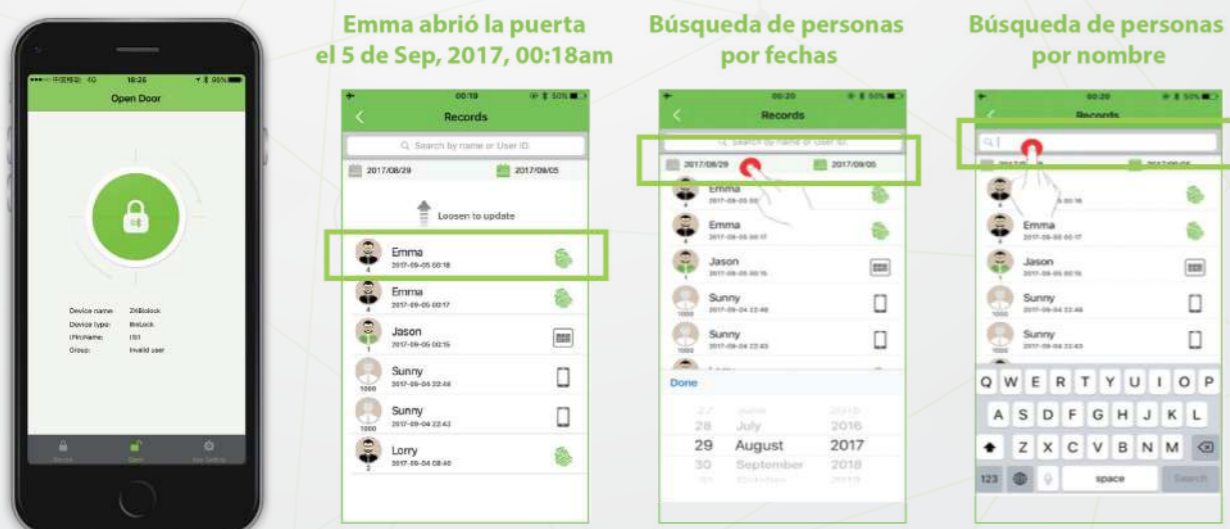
18:26
Open Door

Device name: ZKBiolock
Device type: BioLock
UPtoName: 151
Group: Invalid user

Emma abrió la puerta el 5 de Sep, 2017, 00:18am

00:19
Records
Search by name or User ID
2017/08/29
2017/09/05
Loosen to update
Emma
2017-09-05 00:18
Emma
2017-09-05 00:17
Jason
2017-09-05 00:16
Sunny
2017-09-04 22:46
Sunny
2017-09-04 22:43
Lorry
2017-09-04 08:40

Búsqueda de personas por fechas

00:20
Records
Search by name or User ID
2017/08/29
2017/09/05
Emma
Emma
2017-09-05 00:17
Jason
2017-09-05 00:16
Sunny
2017-09-04 22:46
Sunny
2017-09-04 22:43
Done
27 June 2015
28 July 2016
29 August 2017
30 September 2018

Búsqueda de personas por nombre

00:20
Records
Emma
2017-09-05 00:17
Jason
2017-09-05 00:16
Sunny
2017-09-04 22:46
Sunny
2017-09-04 22:43
Q W E R T Y U I O P
A S D F G H J K L
Z X C V B N M
123
space
Search